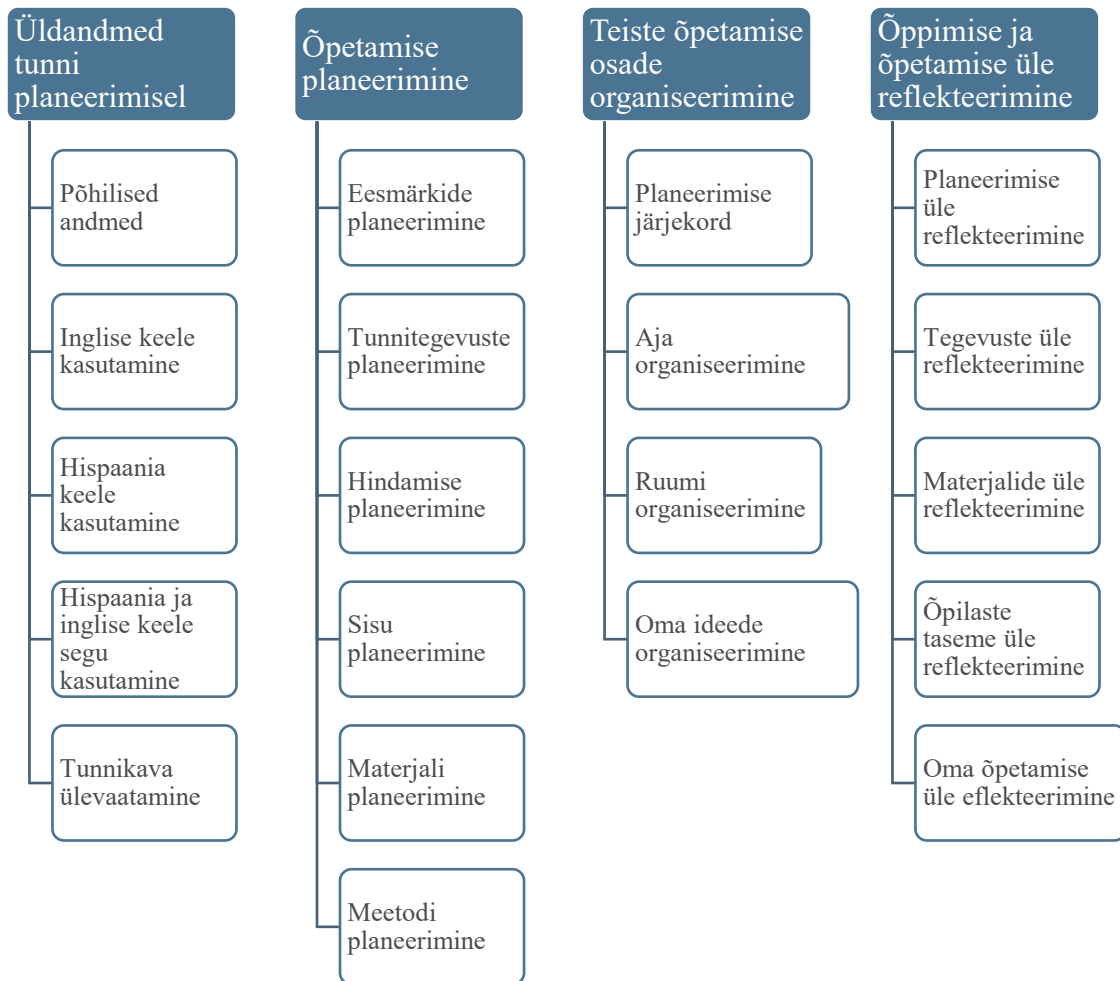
Üldandmed tunni planeerimisel

Põhilised andmed

Inglise keele kasutamine

Hispaania keele kasutamine

Hispaania ja inglise keele segu kasutamine

Tunnikava ülevaatamine

Õpetamise planeerimine

Eesmärkide planeerimine

Tunnitegevuste planeerimine

Hindamise planeerimine

Sisu planeerimine

Materjali planeerimine

Meetodi planeerimine

Teiste õpetamise osade organiseerimine

Planeerimise järjekord

Aja organiseerimine

Ruumi organiseerimine

Oma ideede organiseerimine

Õppimise ja õpetamise üle reflekteerimine

Planeerimise üle reflekteerimine

Tegevuste üle reflekteerimine

Materjalide üle reflekteerimine

Õpilaste taseme üle reflekteerimine

Oma õpetamise üle eflekteerimine